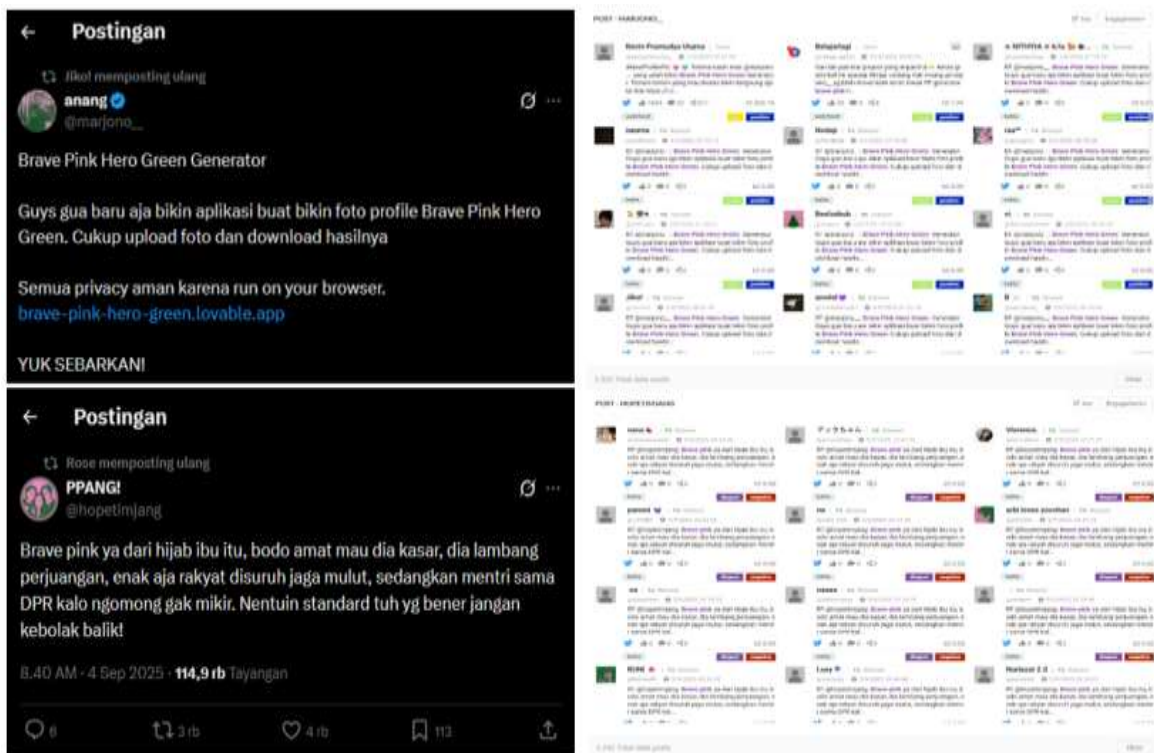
Postingan

Jiko! memposting ulang

anang
@marjono_

Brave Pink Hero Green Generator

Guys gua baru aja bikin aplikasi buat bikin foto profile Brave Pink Hero Green. Cukup upload foto dan download hasilnya

Semua privacy aman karena run on your browser.
brave-pink-hero-green.lovable.app

YUK SEBARKAN!

Postingan

Rose memposting ulang

PPANG!
@hopetimjang

Brave pink ya dari hijab ibu itu, bodo amat mau dia kasar, dia lambang perjuangan, enak aja rakyat disuruh jaga mulut, sedangkan mentri sama DPR kalo ngomong gak mikir. Nentuin standard tuh yg bener jangan kebolak balik!

8.40 AM · 4 Sep 2025 · 114,9 rb Tayangan

6 3 rb 4 rb 113

POST - MARJONO_

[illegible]

POST - HOPETIMJANG

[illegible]